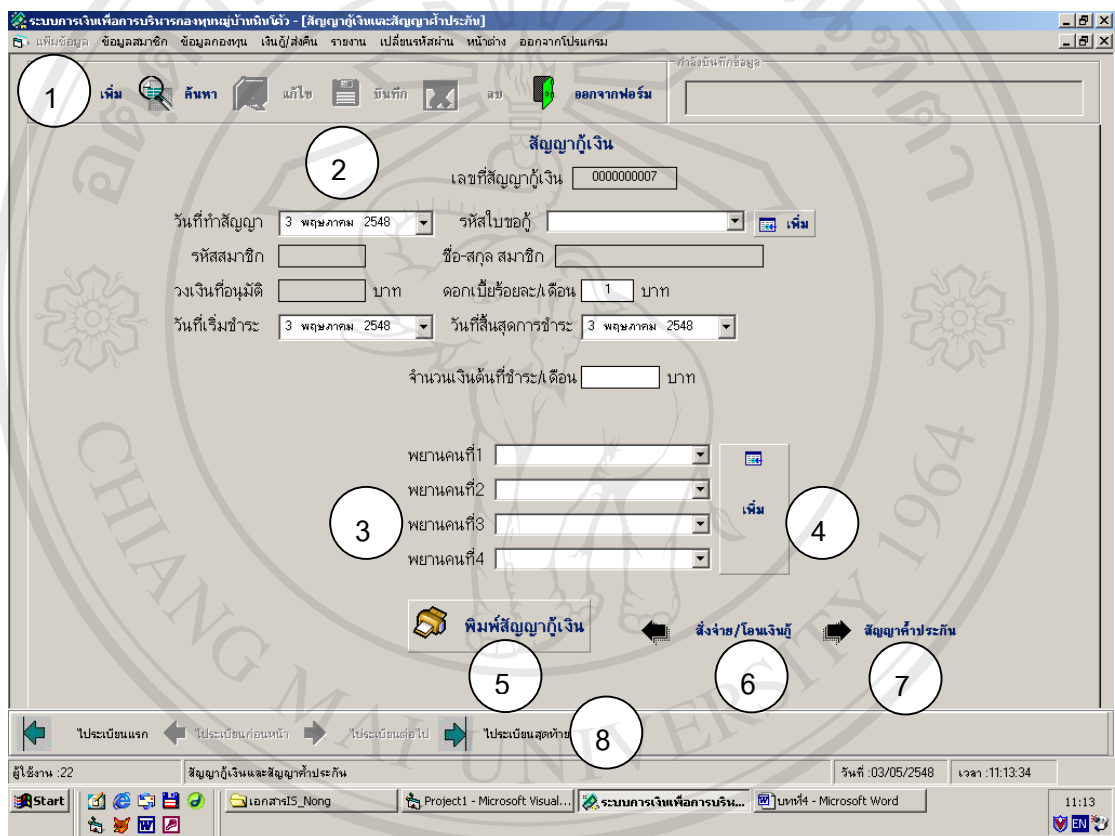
ระบบการเงินเพื่อการบริหารกองทุนหมู่บ้านหินโค้ว - [สัญญากู้เงินและสัญญาค้ำประกัน]

แฟ้มข้อมูล ข้อมูลสมาชิก ข้อมูลกองทุน เงินกู้/ส่งคืน รายงาน เปลี่ยนรหัสผ่าน หน้าต่าง ออกจากโปรแกรม

1 เพิ่ม ค้นหา แก้ไข บันทึก ลบ ออกจากฟอร์ม

คำสั่งบันทึกข้อมูล

สัญญากู้เงิน

2

เลขที่สัญญากู้เงิน 0000000007

วันที่ทำสัญญา 3 พฤษภาคม 2548 รหัสใบขอกู้ เพิ่ม

รหัสสมาชิก ชื่อ-สกุล สมาชิก

วงเงินที่อนุมัติ บาท ดอกเบี้ยร้อยละ/เดือน 1 บาท

วันที่เริ่มชำระ 3 พฤษภาคม 2548 วันที่สิ้นสุดการชำระ 3 พฤษภาคม 2548

จำนวนเงินต้นที่ชำระ/เดือน บาท

พยานคนที่1

พยานคนที่2

3 พยานคนที่3

พยานคนที่4

เพิ่ม 4

พิมพ์สัญญากู้เงิน

5

สั่งจ่าย/โอนเงินกู้ สัญญาค้ำประกัน

6 7

ไประเบียนแรก ไประเบียนก่อนหน้า ไประเบียนต่อไป ไประเบียนสุดท้าย 8

ผู้ใช้งาน :22 สัญญากู้เงินและสัญญาค้ำประกัน วันที่ :03/05/2548 เวลา :11:13:34

Start เอกสารIS_Nong Project1 - Microsoft Visual... ระบบการเงินเพื่อการบริห... บทที่4 - Microsoft Word 11:13 EN

CHIANG MAI UNIVERSITY 1964